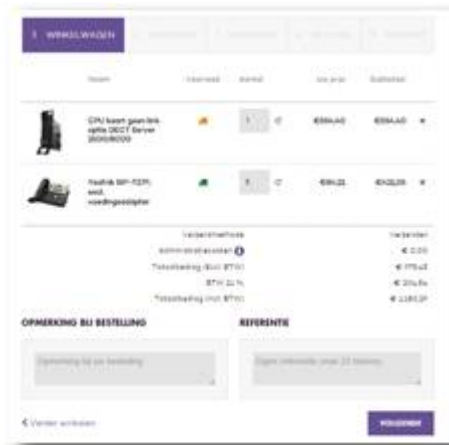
1 WINKELWAGEN

| Naam | Voorraad | Aantal | Uw prijs | Subtotaal |
|---|---|---|---|---|
| CPU board gaan link optie DECT Server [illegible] | | 1 | €584,40 | €584,40 |
| Yealink SIP-T27P excl. voedingsadapter | | 1 | €86,25 | €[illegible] |

Verzendmethode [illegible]
Administratiekosten € 0,00
Totaalbedrag (Excl. BTW) € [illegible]
BTW 21 % € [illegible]
Totaalbedrag (incl. BTW) € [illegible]

OPMERKING BIJ BESTELLING
Opmerking bij uw bestelling

REFERENTIE
Eigen referentie (max 20 tekens)

< Verder winkelen
VOLGENDE